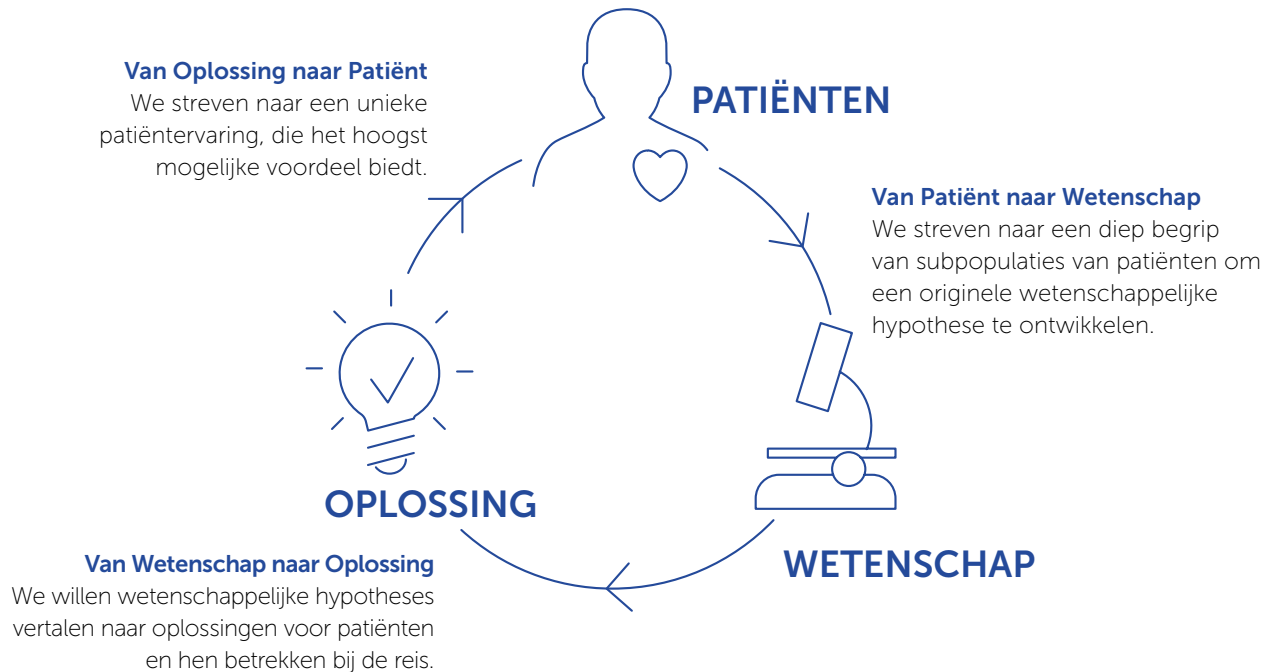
Van Oplossing naar Patiënt
We streven naar een unieke patiëntervaring, die het hoogst mogelijke voordeel biedt.

PATIËNTEN

Van Patiënt naar Wetenschap
We streven naar een diep begrip van subpopulaties van patiënten om een originele wetenschappelijke hypothese te ontwikkelen.

OPLOSSING

WETENSCHAP

Van Wetenschap naar Oplossing
We willen wetenschappelijke hypotheses vertalen naar oplossingen voor patiënten en hen betrekken bij de reis.